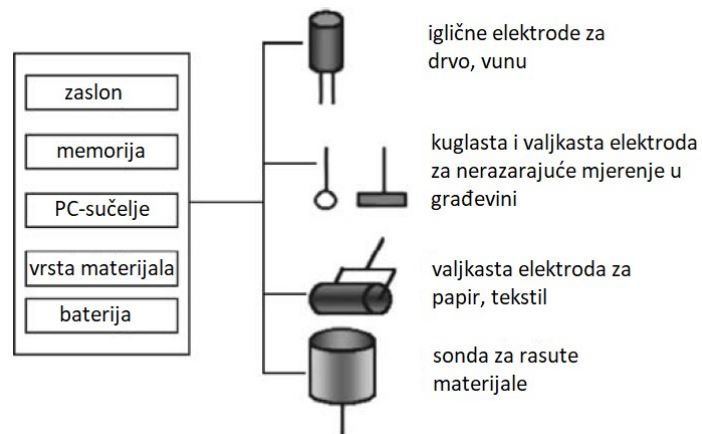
zaslon

memorija

PC-sučelje

vrsta materijala

baterija

igličné elektrode za drvo, vunu

kuglasta i valjkasta elektroda za nerazarajuće mjerenje u građevini

valjkasta elektroda za papir, tekstil

sonda za rasute materijale